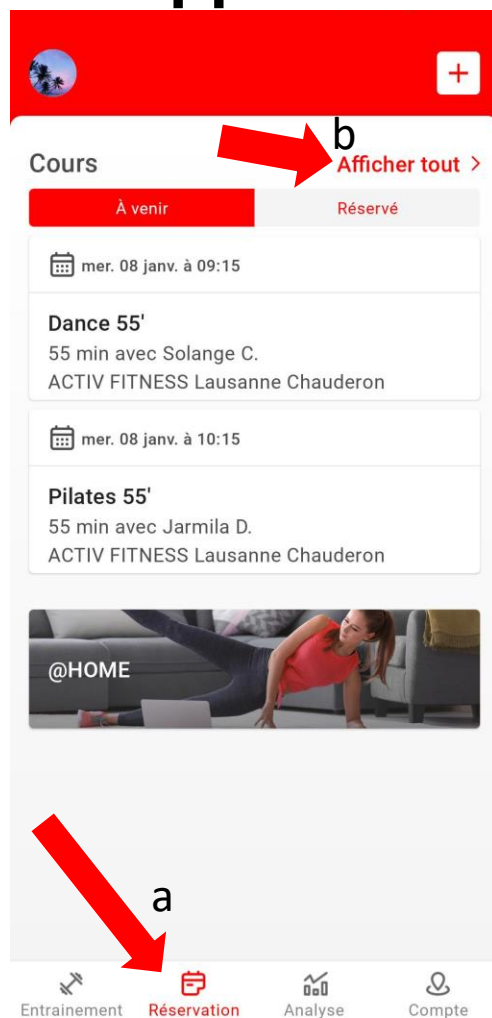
+

b

Cours

Afficher tout >

À venir

Réservé

mer. 08 janv. à 09:15

Dance 55'

55 min avec Solange C.

ACTIV FITNESS Lausanne Chauderon

mer. 08 janv. à 10:15

Pilates 55'

55 min avec Jarmila D.

ACTIV FITNESS Lausanne Chauderon

@HOME

a

Entrainement

Réservation

Analyse

Compte